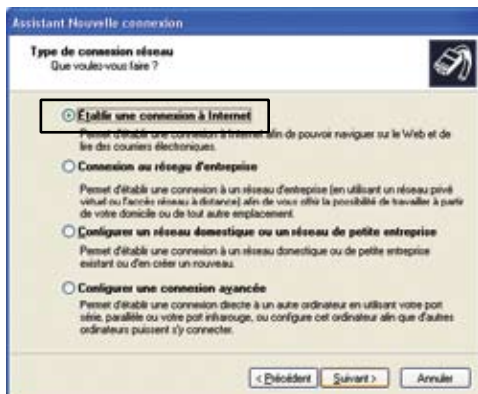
Assistant Nouvelle connexion

Type de connexion réseau
Que voulez-vous faire ?

Établir une connexion à Internet
Permet d'établir une connexion à Internet afin de pouvoir naviguer sur le Web et de lire des courriers électroniques.

Connexion au réseau d'entreprise
Permet d'établir une connexion à un réseau d'entreprise (en utilisant un réseau privé virtuel ou l'accès réseau à distance) afin de vous offrir la possibilité de travailler à partir de votre domicile ou de tout autre emplacement.

Configurer un réseau domestique ou un réseau de petite entreprise
Permet d'établir une connexion à un réseau domestique ou de petite entreprise existant ou d'en créer un nouveau.

Configurer une connexion avancée
Permet d'établir une connexion directe à un autre ordinateur en utilisant votre port série, parallèle ou votre port infrarouge, ou configure cet ordinateur afin que d'autres ordinateurs puissent s'y connecter.

< Précédent | Suivant > | Annuler